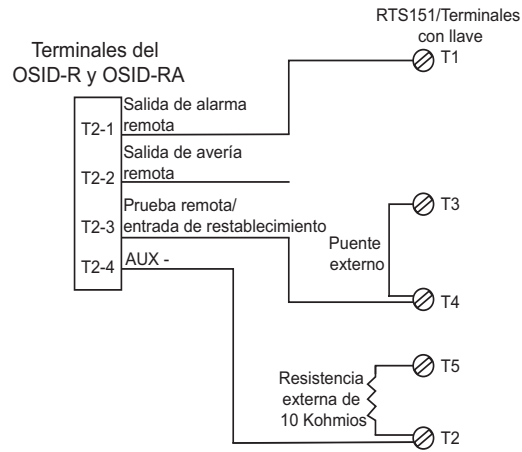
RTS151/Terminales con llave

Terminales del OSID-R y OSID-RA

T1

T2-1 Salida de alarma remota

T2-2 Salida de avería remota

T2-3 Prueba remota/ entrada de restablecimiento

T2-4 AUX -

T3

Puente externo

T4

T5

Resistencia externa de 10 Kohmios

T2